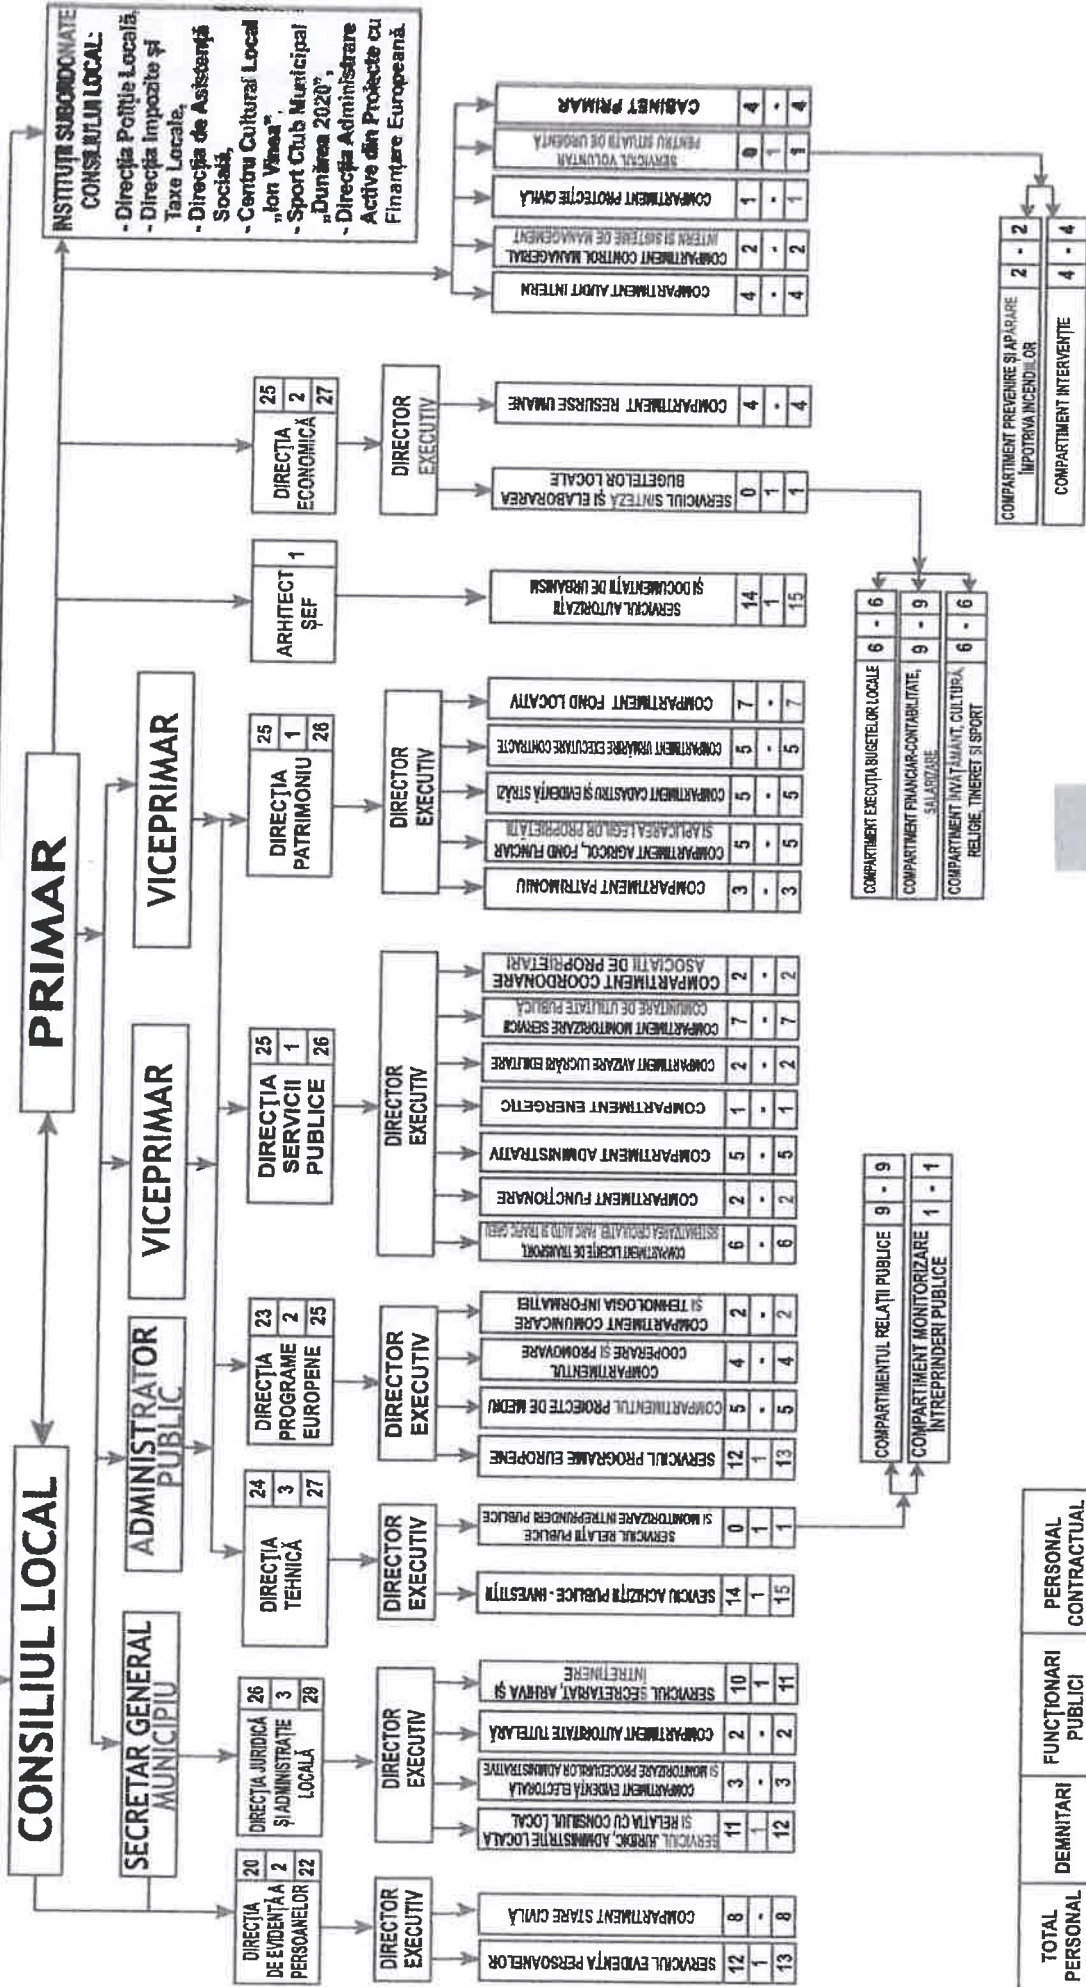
CONSILIUL LOCAL

PRIMAR

INSTITUȚII SUBORDONATE CONSILIULUI LOCAL:
- Direcția Poliției Locală,
- Direcția Impozite și Taxe Locale,
- Direcția de Asistență Socială,
- Centru Cultural Local „Ion Vinea”,
- Sport Club Municipal „Dunărea 2020”,
- Direcția Administrare Active din Proiecte cu Finanțare Europeană.

SECRETAR GENERAL MUNICIPIU

ADMINISTRATOR PUBLIC

VICEPRIMAR

VICEPRIMAR

ARHITECT ȘEF 1

DIRECȚIA DE EVIDENȚĂ A PERSOANELOR 20 2 22

DIRECTOR EXECUTIV

SERVICIUL EVIDENȚĂ PERSOANELOR 12 1 13

COMPARTIMENT STARE CIVILĂ 8 - 8

DIRECȚIA JURIDICĂ ȘI ADMINISTRAȚIE LOCALĂ 26 3 29

DIRECTOR EXECUTIV

SERVICIUL JURIDIC, ADMINISTRAȚIE LOCALĂ ȘI RELAȚIA CU CONSILIUL LOCAL 11 1 12

COMPARTIMENT EVIDENȚĂ ELECTORALĂ ȘI MONITORIZARE PROCEDURILOR ADMINISTRATIVE 3 - 3

COMPARTIMENT AUTORITATE TUTELARĂ 2 - 2

SERVICIUL SECRETARIAT, ARHIVĂ ȘI ÎNTREȚINERE 10 1 11

DIRECȚIA TEHNICĂ 24 3 27

DIRECTOR EXECUTIV

SERVICIU ACHIZIȚII PUBLICE - INVESTIȚII 14 1 15

SERVICIUL RELAȚII PUBLICE ȘI MONITORIZARE ÎNTREPRINDERI PUBLICE 0 1 1

COMPARTIMENTUL RELAȚII PUBLICE 9 - 9

COMPARTIMENT MONITORIZARE ÎNTREPRINDERI PUBLICE 1 - 1

DIRECȚIA PROGRAME EUROPENE 23 2 25

DIRECTOR EXECUTIV

SERVICIUL PROGRAME EUROPENE 12 1 13

COMPARTIMENTUL PROIECTE DE MEDIU 5 - 5

COMPARTIMENTUL COOPERARE ȘI PROMOVARE 4 - 4

COMPARTIMENT COMUNICARE ȘI TEHNOLOGIA INFORMAȚIEI 2 - 2

DIRECȚIA SERVICII PUBLICE 25 1 26

DIRECTOR EXECUTIV

COMPARTIMENT LICENȚE DE TRANSPORT, DESTINATARI CIRCULAȚIE, PARC AUTO ȘI TRAFIC GREU 6 - 6

COMPARTIMENT FUNCȚIONARE 2 - 2

COMPARTIMENT ADMINISTRATIV 5 - 5

COMPARTIMENT ENERGETIC 1 - 1

COMPARTIMENT AVIZARE LUCRĂRI EDILITARE 2 - 2

COMPARTIMENT MONITORIZARE SERVICII COMUNITARE DE UTILITATE PUBLICĂ 7 - 7

COMPARTIMENT COORDONARE ASOCIAȚII DE PROPRIETARI 2 - 2

DIRECȚIA PATRIMONIU 25 1 26

DIRECTOR EXECUTIV

COMPARTIMENT PATRIMONIU 3 - 3

COMPARTIMENT AGRICOL, FOND FUNCIAR ȘI APLICAREA LEGILOR PROPRIETĂȚII 5 - 5

COMPARTIMENT CADASTRU ȘI EVIDENȚA STRĂZI 5 - 5

COMPARTIMENT URMĂRIRE EXECUTARE CONTRACTE 5 - 5

COMPARTIMENT FOND LOCATIV 7 - 7

SERVICIUL AUTORIZAȚII ȘI DOCUMENTAȚII DE URBANISM 14 1 15

DIRECȚIA ECONOMICĂ 25 2 27

DIRECTOR EXECUTIV

SERVICIUL SINTEZĂ ȘI ELABORAREA BUGETELOR LOCALE 0 1 1

COMPARTIMENT EXECUȚIA BUGETELOR LOCALE 6 - 6

COMPARTIMENT FINANCIAR-CONTABILITATE, SALARIZARE 9 - 9

COMPARTIMENT ÎNVĂȚĂMÂNT, CULTURĂ, RELIGIE, TINERET ȘI SPORT 6 - 6

COMPARTIMENT RESURSE UMANE 4 - 4

COMPARTIMENT AUDIT INTERN 4 - 4

COMPARTIMENT CONTROL MANAGERIAL INTERN ȘI SISTEME DE MANAGEMENT 2 - 2

COMPARTIMENT PROTECȚIE CIVILĂ 1 - 1

SERVICIUL VOLUNTAR PENTRU SITUAȚII DE URGENȚĂ 0 1 1

COMPARTIMENT PREVENIRE ȘI APĂRARE ÎMPOTRIVA INCENDIILOR 2 - 2

COMPARTIMENT INTERVENȚIE 4 - 4

CABINET PRIMAR 4 - 4

| TOTAL PERSONAL | DEMNITARI | FUNCȚIONARI PUBLICI | PERSONAL CONTRACTUAL |